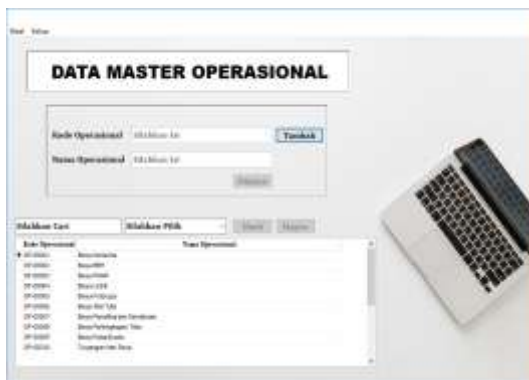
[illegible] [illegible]

DATA MASTER OPERASIONAL

Kode Operasional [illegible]
Tambah
Nama Operasional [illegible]
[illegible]

Silahkan Cari
Silahkan Pilih
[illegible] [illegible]

| Kode Operasional | Nama Operasional |
|---|---|
| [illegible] | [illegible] |
| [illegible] | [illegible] |
| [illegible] | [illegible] |
| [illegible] | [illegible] |
| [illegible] | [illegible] |
| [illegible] | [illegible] |
| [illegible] | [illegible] |
| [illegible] | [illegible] |
| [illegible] | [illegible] |
| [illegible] | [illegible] |
| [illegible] | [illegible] |